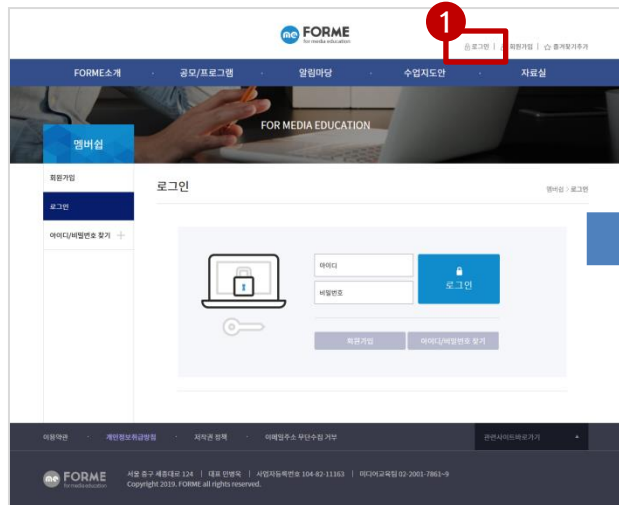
me FORME
for media education

1

로그인 | 회원가입 | 즐겨찾기추가

FORME소개 · 공모/프로그램 · 알림마당 · 수업지도안 · 자료실

FOR MEDIA EDUCATION

멤버쉽

회원가입

로그인

아이디/비밀번호 찾기 +

로그인

멤버쉽 > 로그인

아이디

비밀번호

로그인

회원가입

아이디/비밀번호 찾기

이용약관 · 개인정보취급방침 · 저작권 정책 · 이메일주소 무단수집 거부

관련사이트바로가기

FORME
for media education

서울 중구 세종대로 124 | 대표 민병욱 | 사업자등록번호 104-82-11163 | 미디어교육팀 02-2001-7861~9
Copyright 2019. FORME all rights reserved.